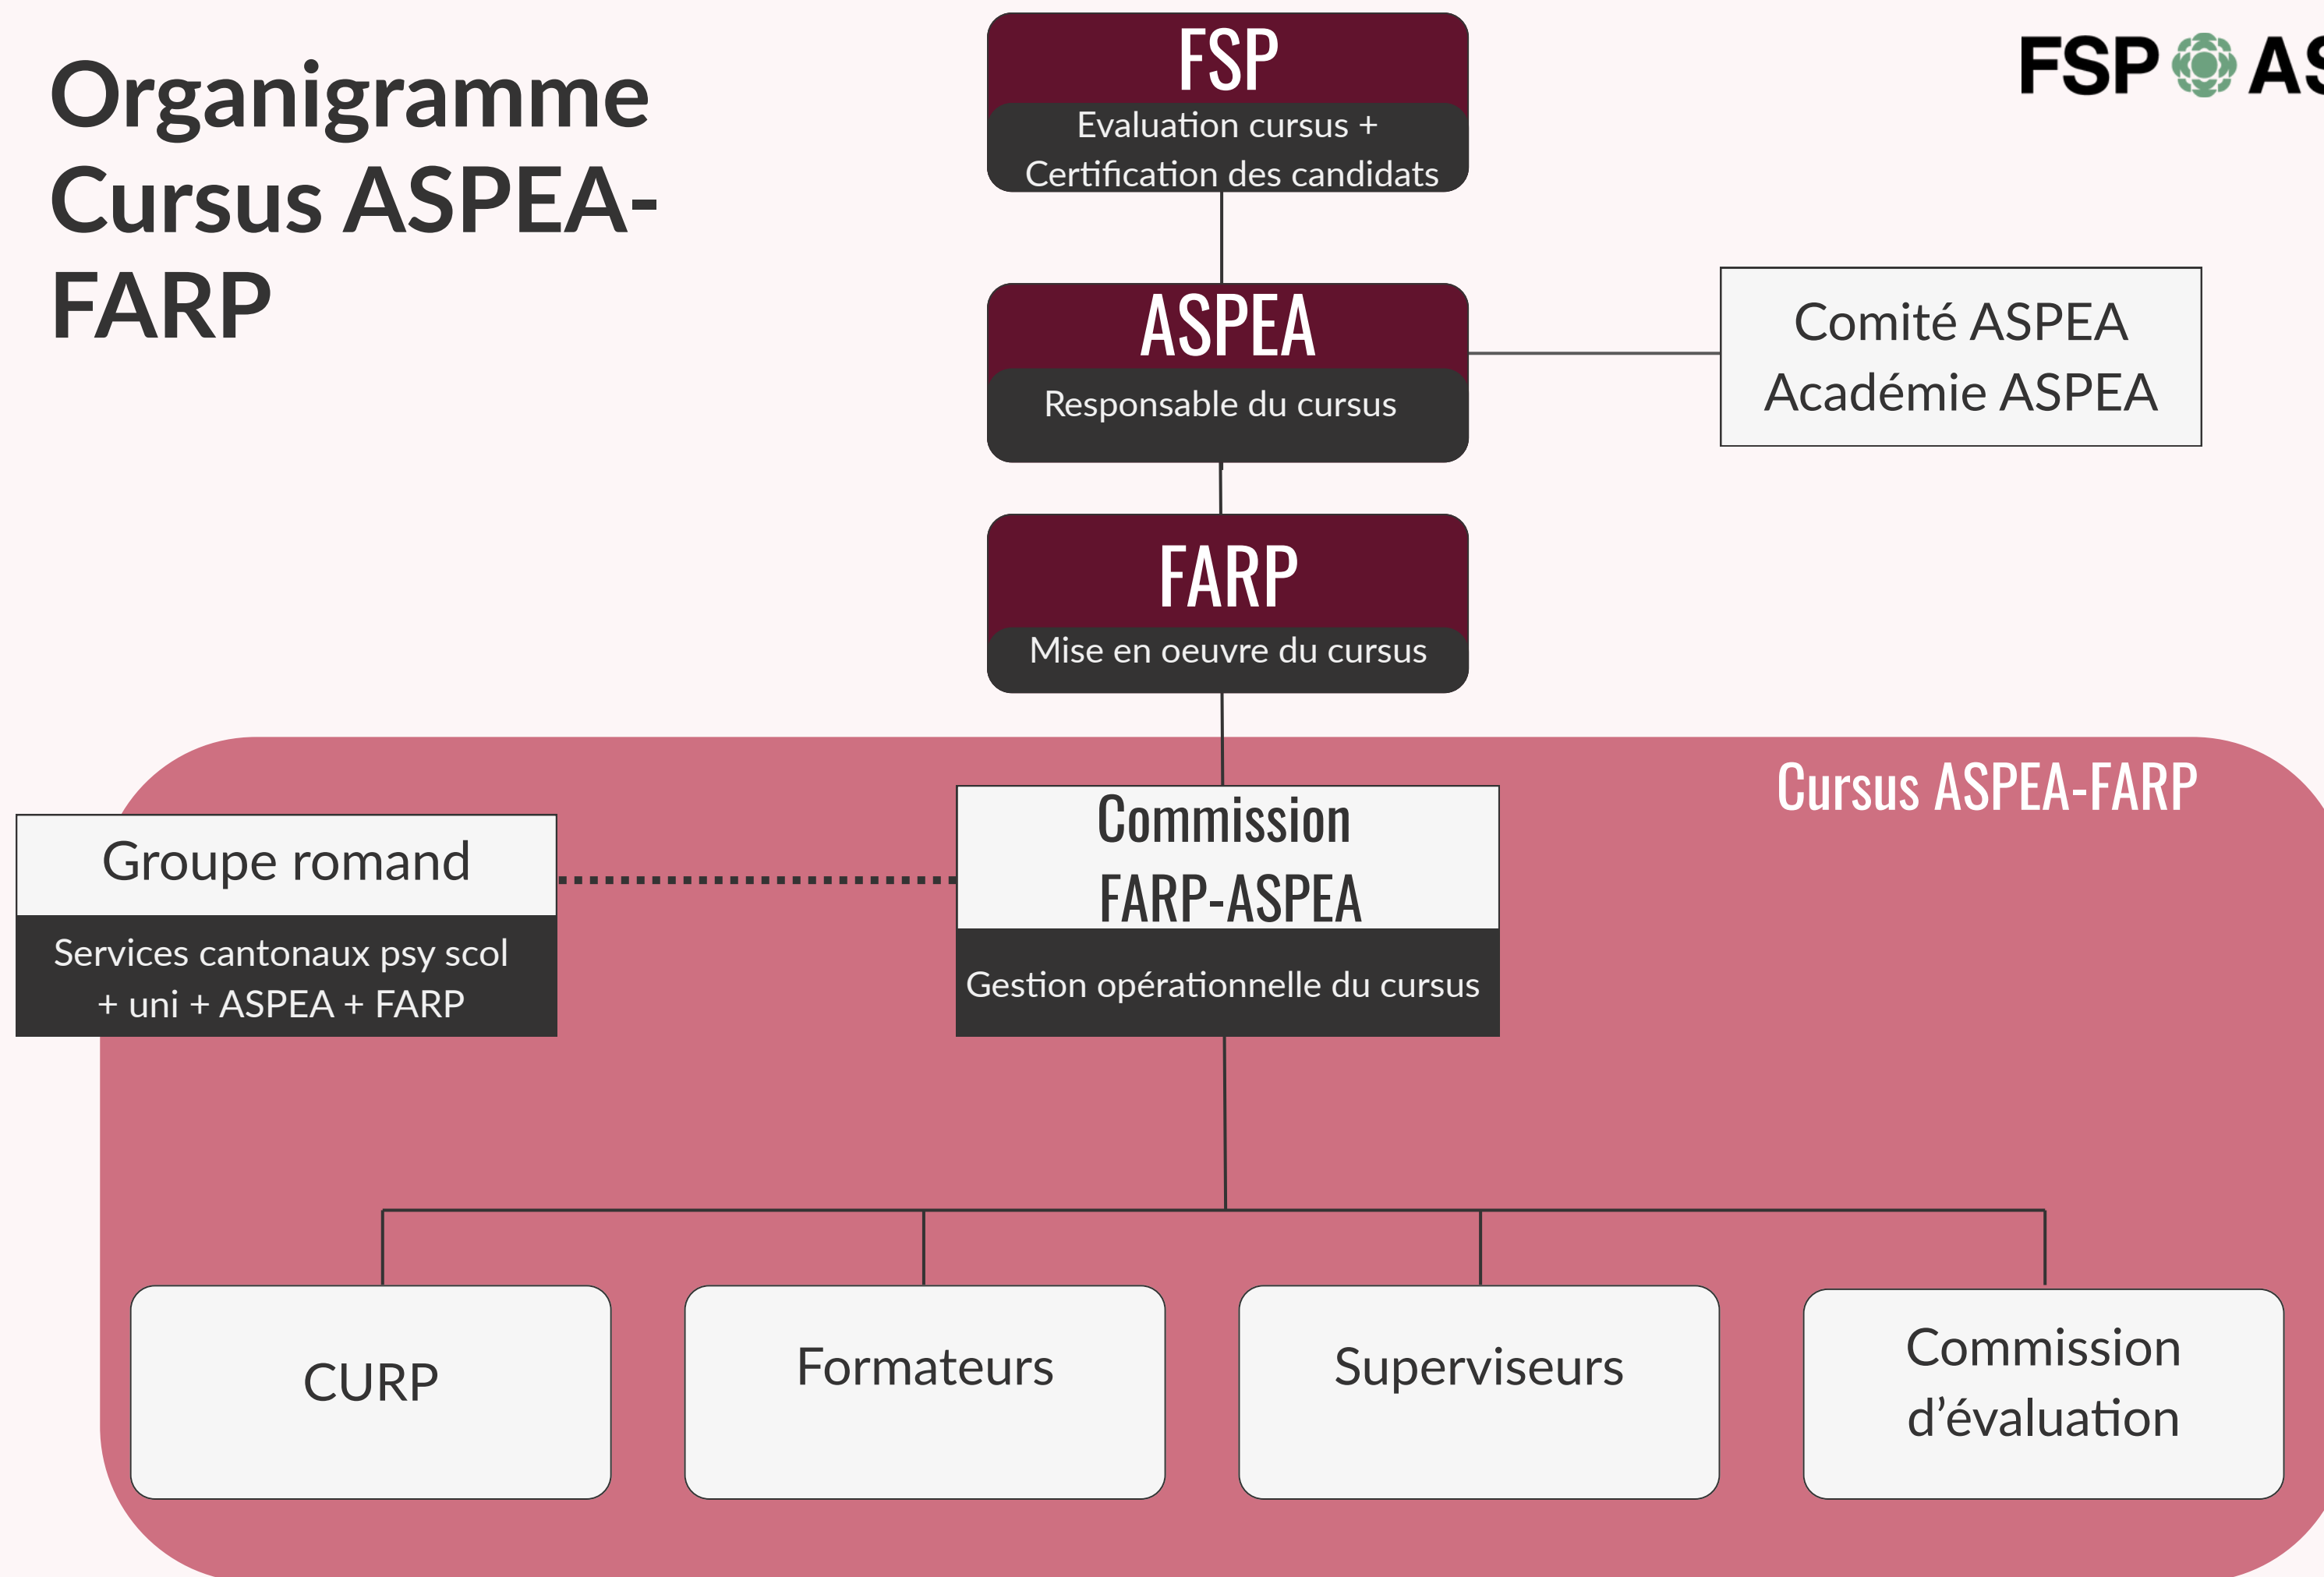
Organigramme Cursus ASPEA-FARP

FSP
Evaluation cursus +
Certification des candidats

FSP AS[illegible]

ASPEA
Responsable du cursus

Comité ASPEA
Académie ASPEA

FARP
Mise en oeuvre du cursus

Cursus ASPEA-FARP

Groupe romand
Services cantonaux psy scol + uni + ASPEA + FARP

Commission FARP-ASPEA
Gestion opérationnelle du cursus

CURP

Formateurs

Superviseurs

Commission d'évaluation